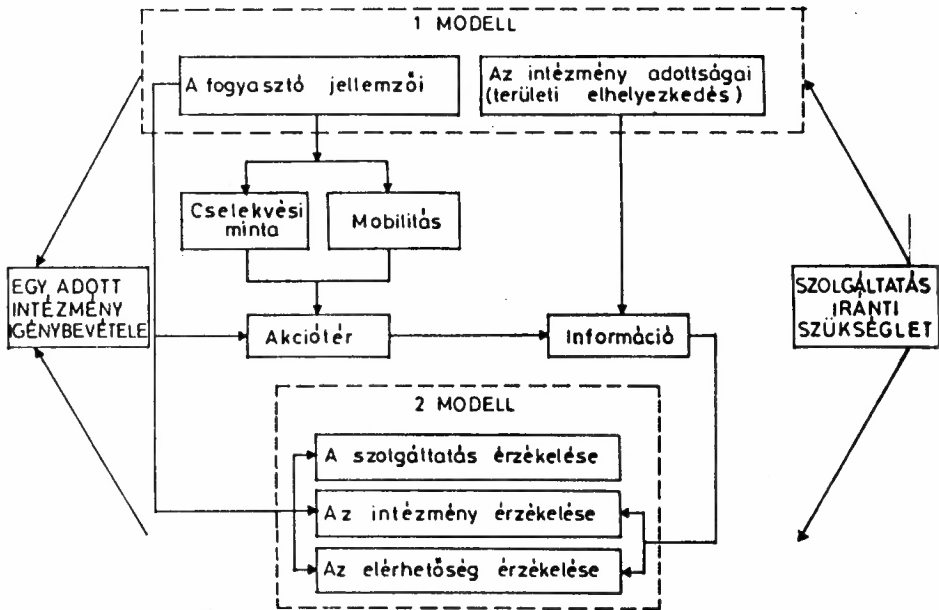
1 MODELL

A fogyasztó jellemzői

Az intézmény adottságai (területi elhelyezkedés)

Cselekvési minta

Mobilitás

EGY ADOTT INTÉZMÉNY IGÉNYBEVÉTELE

Akciótér

Információ

SZOLGÁLTATÁS IRÁNTI SZÜKSÉGLET

2 MODELL

A szolgáltatás érzékelése

Az intézmény érzékelése

Az elérhetőség érzékelése